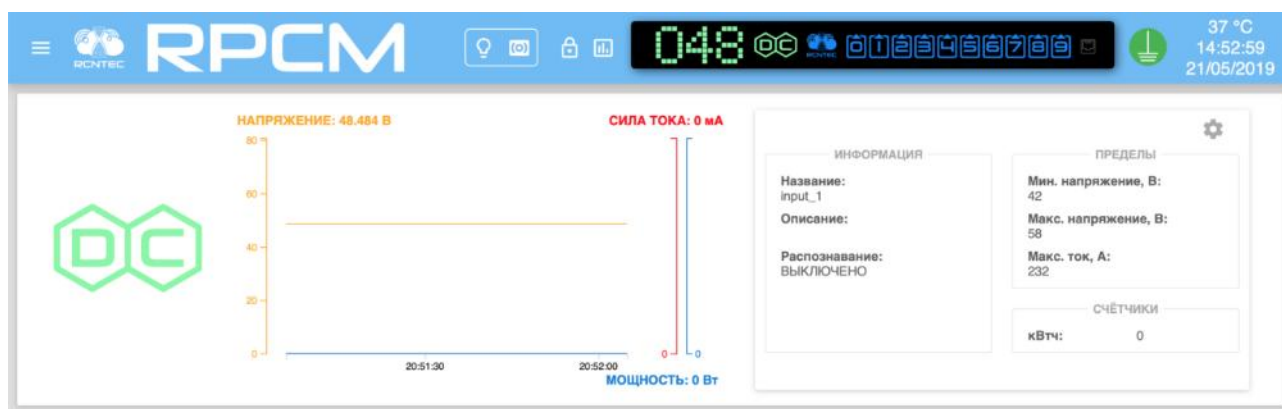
RCNTEC RPCM

048 DC RCNTEC 0 1 2 3 4 5 6 7 8 9

37 °C
14:52:59
21/05/2019

DC

НАПРЯЖЕНИЕ: 48.484 В

СИЛА ТОКА: 0 мА

80
60
40
20
0

0
0

20:51:30
20:52:00

МОЩНОСТЬ: 0 Вт

ИНФОРМАЦИЯ

Название:
input_1

Описание:

Распознавание:
ВЫКЛЮЧЕНО

ПРЕДЕЛЫ

Мин. напряжение, В:
42

Макс. напряжение, В:
58

Макс. ток, А:
232

СЧЁТЧИКИ

кВтч: 0